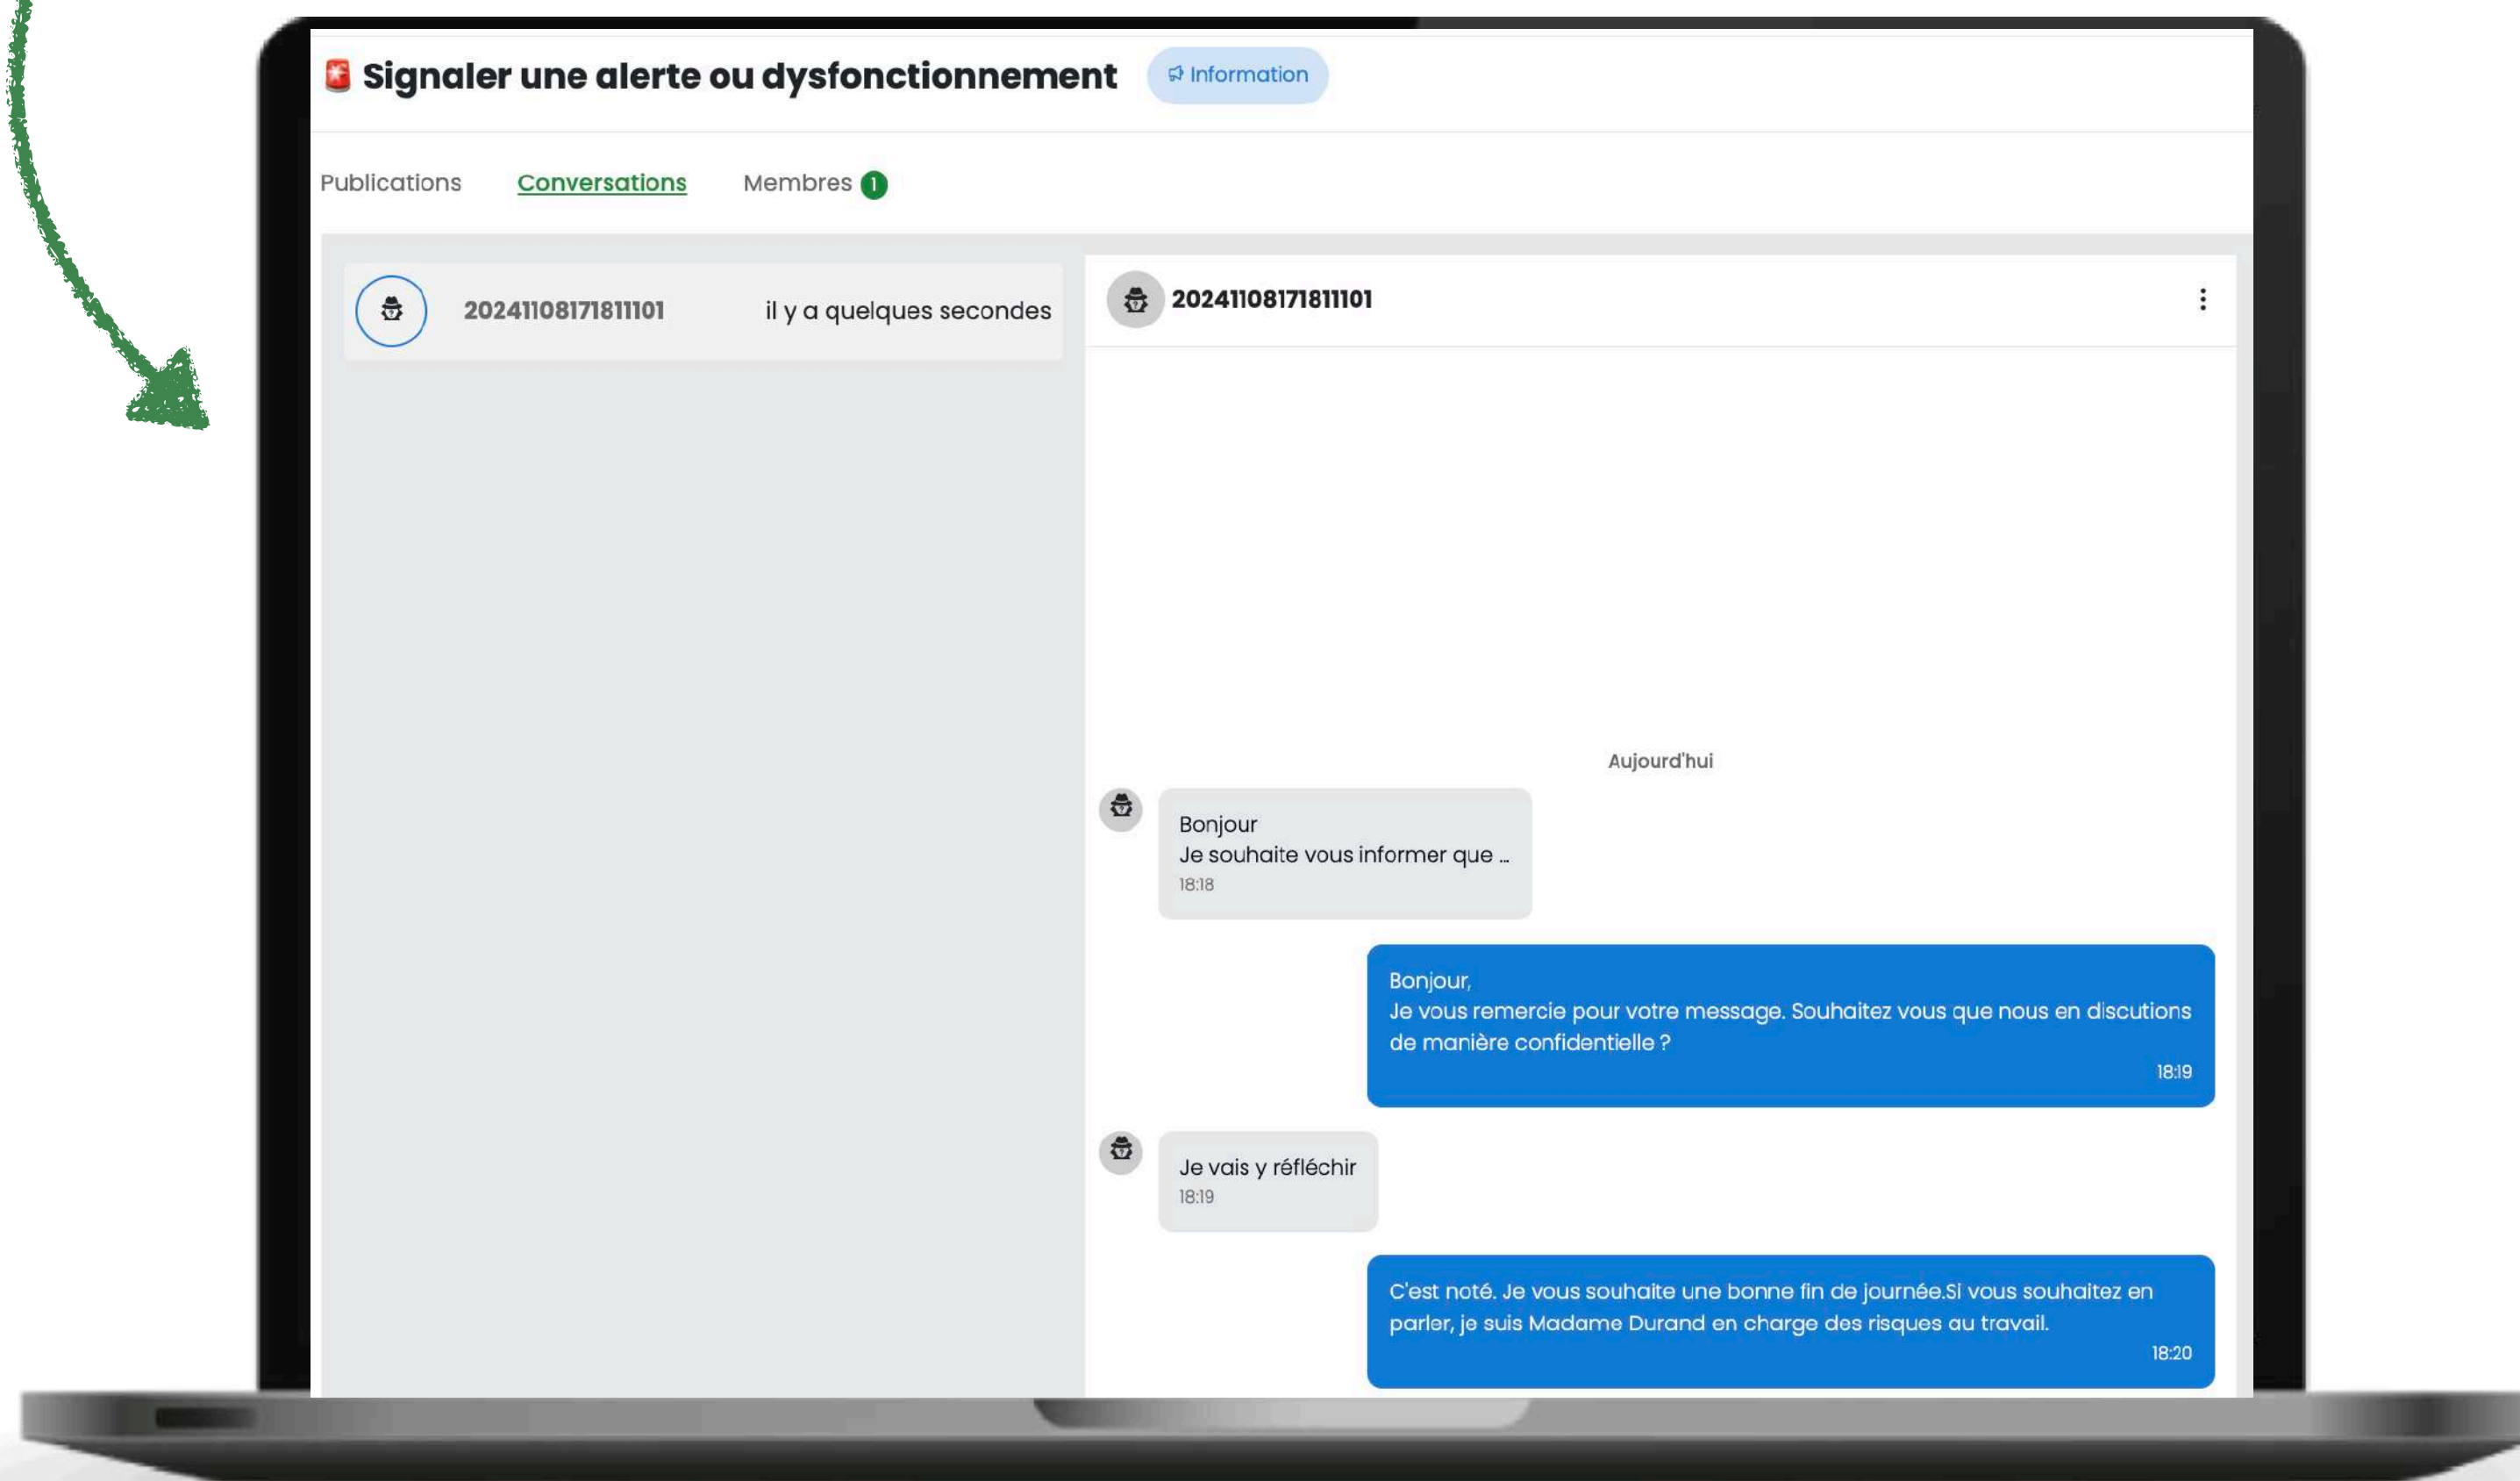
Signaler une alerte ou dysfonctionnement

Information

Publications Conversations Membres 1

20241108171811101 il y a quelques secondes

20241108171811101

Aujourd'hui

Bonjour
Je souhaite vous informer que ...
18:18

Bonjour,
Je vous remercie pour votre message. Souhaitez vous que nous en discutions de manière confidentielle ?
18:19

Je vais y réfléchir
18:19

C'est noté. Je vous souhaite une bonne fin de journée.Si vous souhaitez en parler, je suis Madame Durand en charge des risques au travail.
18:20